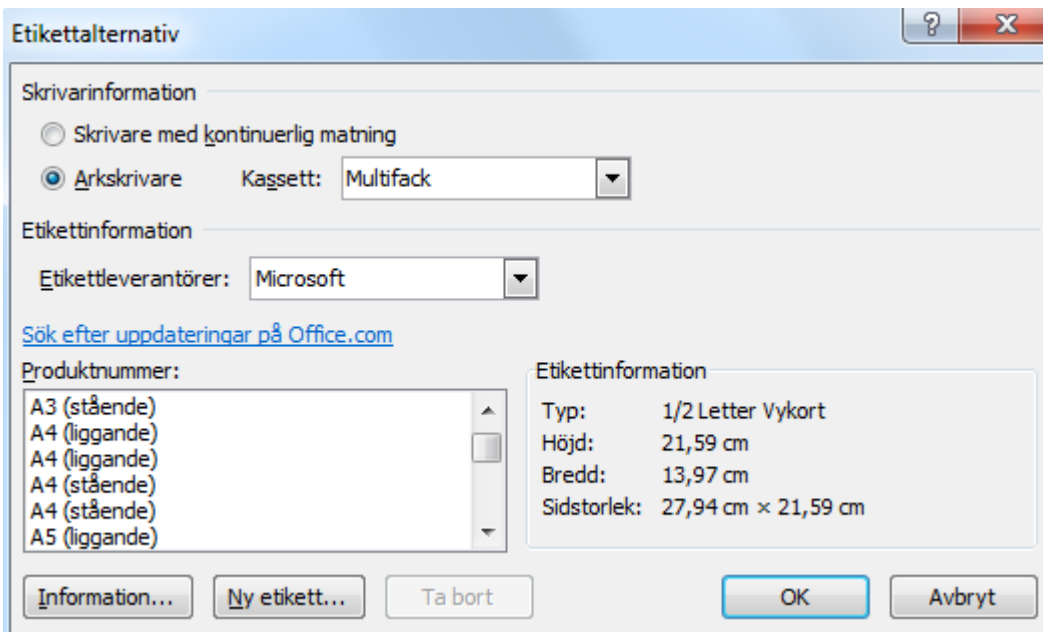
Etikettalternativ

?

X

Skrivarinformation

Skrivare med kontinuerlig matning

Arkskrivare

Kassett:

Multifack

Etikettinformation

Etikettleverantörer:

Microsoft

Sök efter uppdateringar på Office.com

Produktnummer:

A3 (stående)
A4 (liggande)
A4 (liggande)
A4 (stående)
A4 (stående)
A5 (liggande)

Etikettinformation

| Typ: | 1/2 Letter Vykort |
|---|---|
| Höjd: | 21,59 cm |
| Bredd: | 13,97 cm |
| Sidstorlek: | 27,94 cm × 21,59 cm |

Information...

Ny etikett...

Ta bort

OK

Avbryt